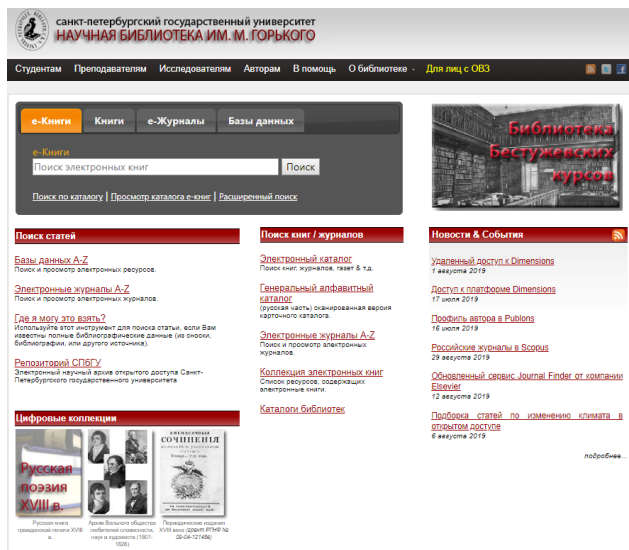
санкт-петербургский государственный университет
НАУЧНАЯ БИБЛИОТЕКА ИМ. М. ГОРЬКОГО

Студентам Преподавателям Исследователям Авторам В помощь О библиотеке Для лиц с ОВЗ

е-Книги Книги е-Журналы Базы данных

е-Книги
Поиск электронных книг
Поиск

Поиск по каталогу | Просмотр каталога е-книг | Расширенный поиск

Библиотека Бестужевских курсов

Поиск статей

Базы данных A-Z
Поиск и просмотр электронных ресурсов.

Электронные журналы A-Z
Поиск и просмотр электронных журналов.

Где я могу это взять?
Используйте этот инструмент для поиска статьи, если Вам известны полные библиографические данные (из сноски, библиографии, или другого источника).

Репозиторий СПбГУ
Электронный научный архив открытого доступа Санкт-Петербургского государственного университета

Цифровые коллекции

Русская поэзия XVIII в.

Русская книга гражданской печати XVIII в.

Архив Вольного общества любителей словесности, наук и художеств (1801-1826)

Периодические издания XVIII века (грант РГНФ № 09-04-12148в)

Поиск книг / журналов

Электронный каталог
Поиск книг, журналов, газет & т.д.

Генеральный алфавитный каталог
(русская часть) сканированная версия карточного каталога.

Электронные журналы A-Z
Поиск и просмотр электронных журналов.

Коллекция электронных книг
Список ресурсов, содержащих электронные книги.

Каталоги библиотек

Новости & События

Удаленный доступ к Dimensions
1 августа 2019

Доступ к платформе Dimensions
17 июля 2019

Профиль автора в Publons
16 июля 2019

Российские журналы в Scopus
29 августа 2019

Обновленный сервис Journal Finder от компании Elsevier
12 августа 2019

Подборка статей по изменению климата в открытом доступе
6 августа 2019

подробнее...